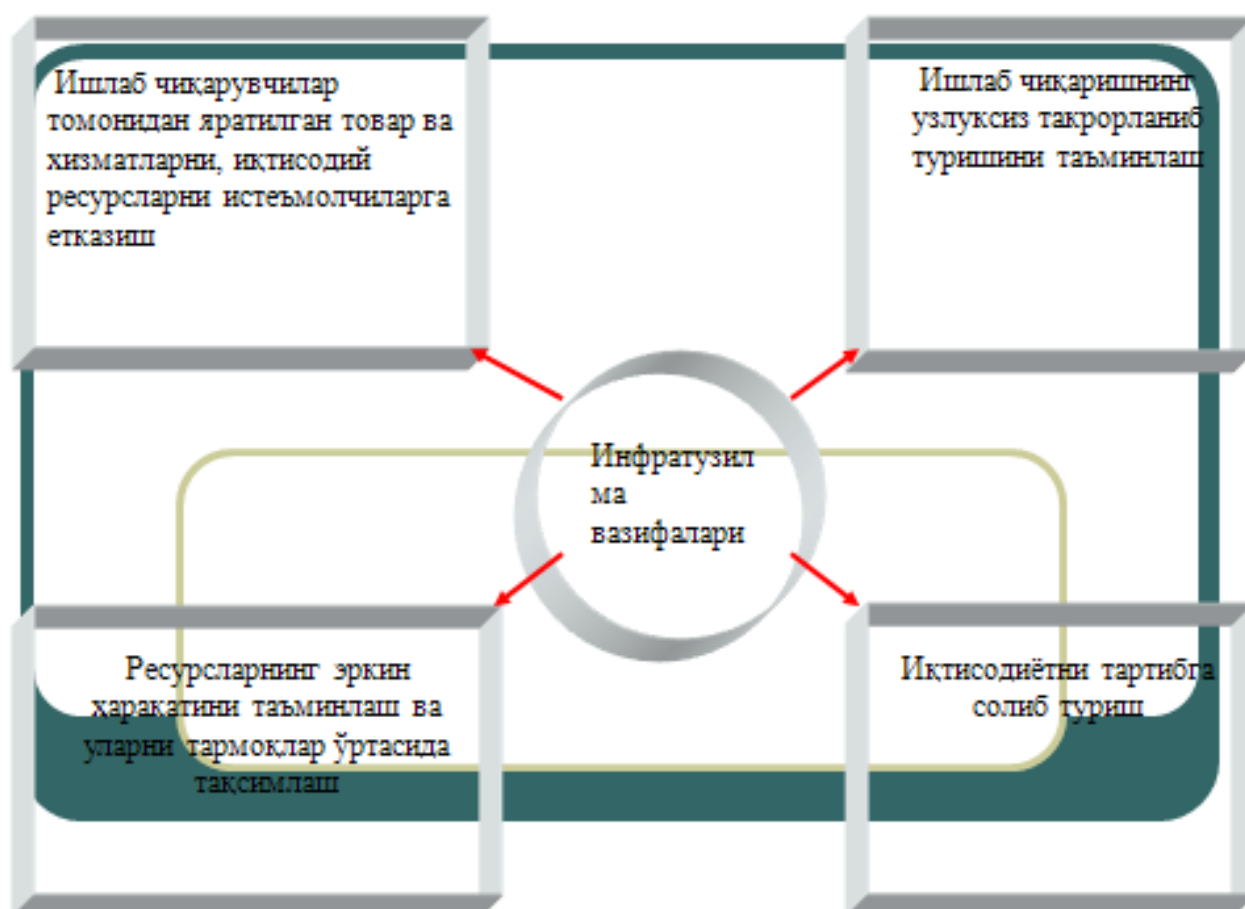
Ишлаб чиқарувчилар томонидан яратилган товар ва хизматларни, иқтисодий ресурсларни истеъмолчиларга етказиш

Ишлаб чиқаришнинг узлуксиз такрорланиб туришини таъминлаш

Инфратузилма вазифалари

Ресурсларнинг эркин ҳаракатини таъминлаш ва уларни тармоқлар ўртасида тақсимлаш

Иқтисодиётни тартибга солиб туриш